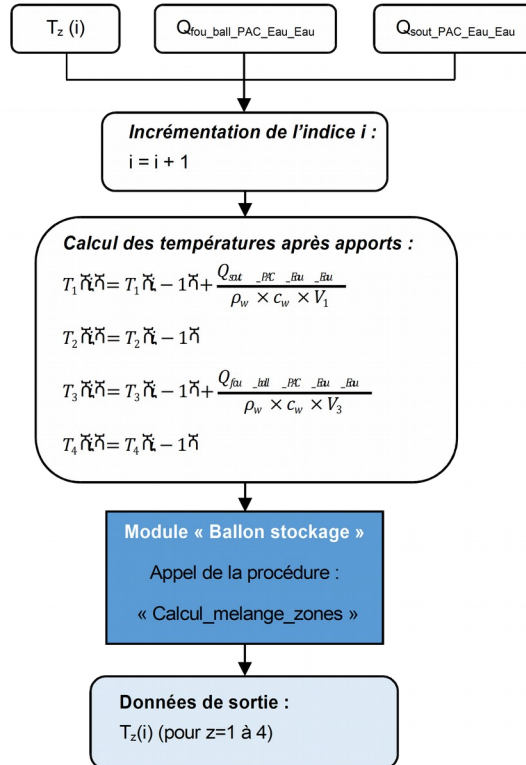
$T_z$ (i)

$Q_{fou\_ball\_PAC\_Eau\_Eau}$

$Q_{sout\_PAC\_Eau\_Eau}$

Incrémentation de l'indice i :
i = i + 1

Calcul des températures après apports :

$T_1(i) = T_1(i-1) + \frac{Q_{sout\_PAC\_Eau\_Eau}}{\rho_w \times c_w \times V_1}$

$T_2(i) = T_2(i-1)$

$T_3(i) = T_3(i-1) + \frac{Q_{fou\_ball\_PAC\_Eau\_Eau}}{\rho_w \times c_w \times V_3}$

$T_4(i) = T_4(i-1)$

Module « Ballon stockage »

Appel de la procédure :

« Calcul_melange_zones »

Données de sortie :

$T_z$(i) (pour z=1 à 4)